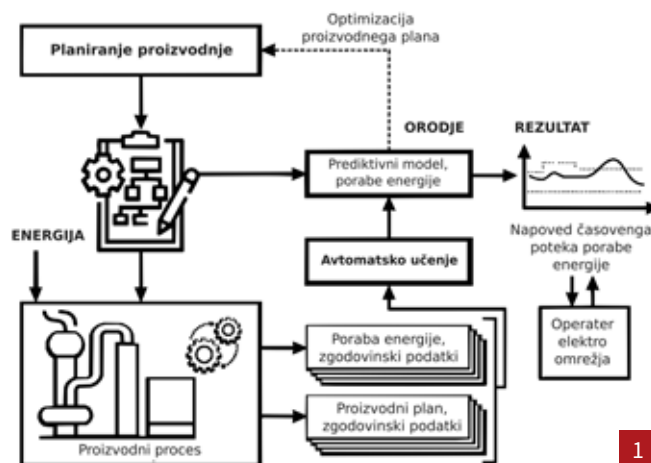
Optimizacija proizvodnega plana

Planiranje proizvodnje

ORODJE

REZULTAT

Prediktivni model, porabe energije

ENERGIJA

Avtomatsko učenje

Napoved časovenga poteka porabe energije

Poraba energije, zgodovinski podatki

Operater elektro omrežja

Proizvodni plan, zgodovinski podatki

Proizvodni proces

1